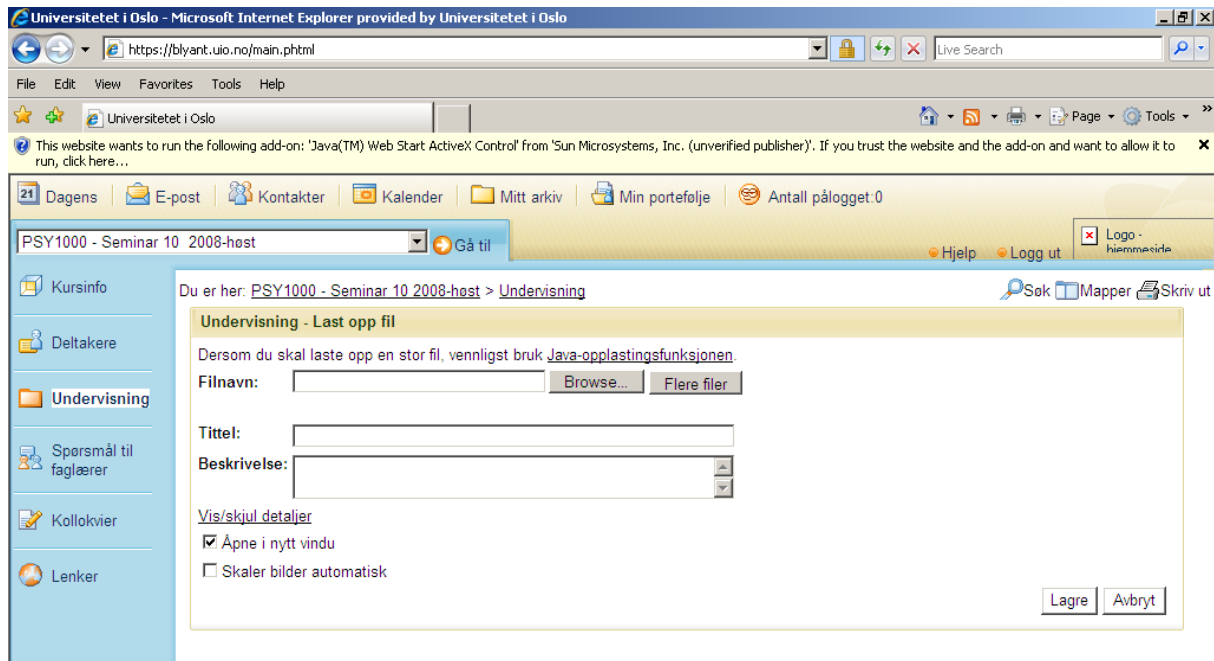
Universitetet i Oslo - Microsoft Internet Explorer provided by Universitetet i Oslo

https://blyant.uio.no/main.phtml

Live Search

File Edit View Favorites Tools Help

Universitetet i Oslo

Page Tools

This website wants to run the following add-on: 'Java(TM) Web Start ActiveX Control' from 'Sun Microsystems, Inc. (unverified publisher)'. If you trust the website and the add-on and want to allow it to run, click here...

21 Dagens | E-post | Kontakter | Kalender | Mitt arkiv | Min portefølje | Antall pålogget:0

PSY1000 - Seminar 10 2008-høst

Gå til

Logo - hjemmeside

Hjelp Logg ut

Kursinfo

Deltakere

Undervisning

Spørsmål til faglærer

Kollokvier

Lenker

Du er her: PSY1000 - Seminar 10 2008-høst > Undervisning

Søk Mapper Skriv ut

Undervisning - Last opp fil

Dersom du skal laste opp en stor fil, vennligst bruk Java-opplastingsfunksjonen.

Filnavn: Browse... Flere filer

Tittel:

Beskrivelse:

Vis/skjul detaljer

Åpne i nytt vindu

Skaler bilder automatisk

Lagre Avbryt